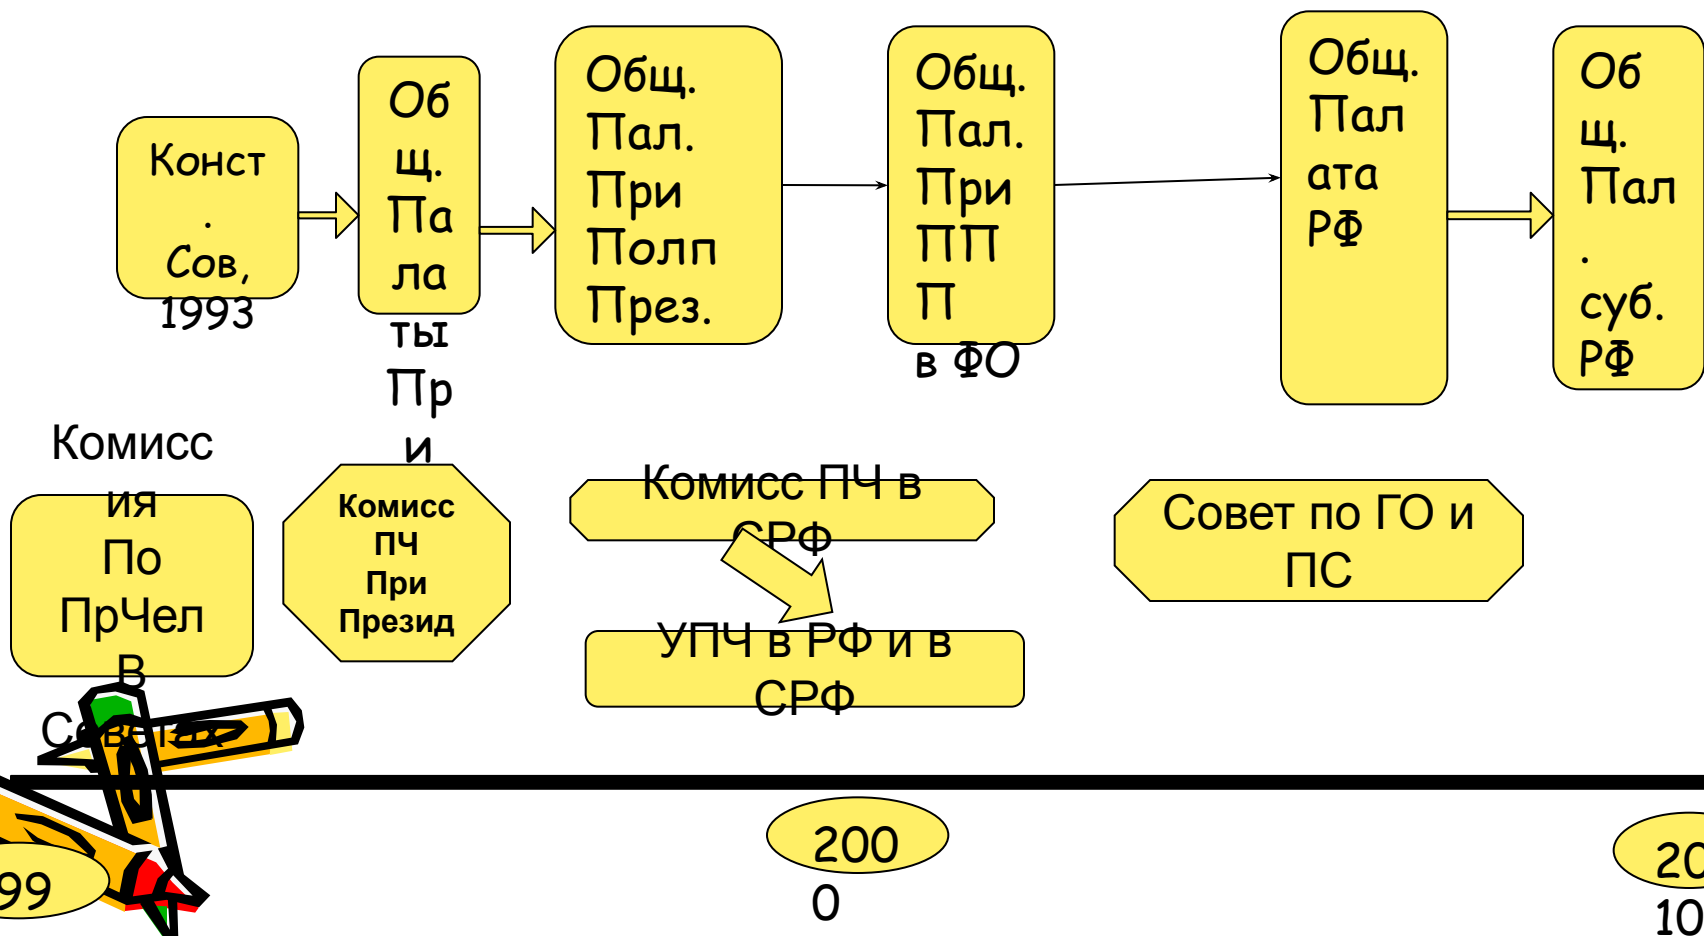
Конст. Сов, 1993

Общ. Палаты При

Общ. Пал. При Полп През.

Общ. Пал. При ППП в ФО

Общ. Палата РФ

Общ. Пал. суб. РФ

Комиссия По ПрЧел В Советах

Комисс ПЧ При Презид..

Комисс ПЧ в СРФ

УПЧ в РФ и в СРФ

Совет по ГО и ПС

99

2000

2010